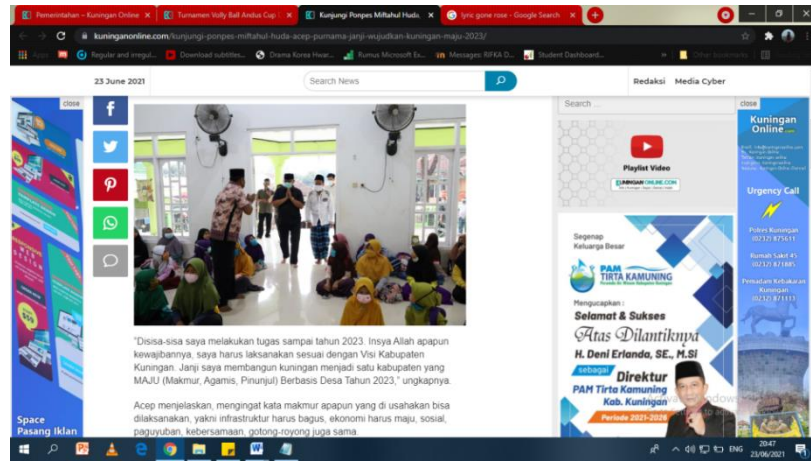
Pemerintahan – Kuningan Online ×
Turnamen Volly Ball Andus Cup ×
Kunjungi Ponpes Miftahul Huda ×
lyric gone rose - Google Search ×

kuninganonline.com/kunjungi-ponpes-miftahul-huda-acep-purnama-janji-wujudkan-kuningan-maju-2023/

Apps Regular and irregul... Download subtitles... Drama Korea Hwar... Rumus Microsoft Ex... Messages: RIFKA D... Student Dashboard... Other bookmarks

23 June 2021

Search News

Redaksi Media Cyber

close

Search ...

close

Kuningan Online.com

Playlist Video

KUNINGANONLINE.COM

Urgency Call

Polres Kuningan (0232) 875611

Rumah Sakit 45 (0232) 871885

Pemadam Kebakaran Kuningan (0232) 871113

Segenap Keluarga Besar

PAM TIRTA KAMUNING

Mengucapkan :

Selamat & Sukses

Atas Dilantiknya

H. Deni Erlanda, SE., M.Si

sebagai

Direktur

PAM Tirta Kamuning Kab. Kuningan

Periode 2021-2026

"Disisa-sisa saya melakukan tugas sampai tahun 2023. Insya Allah apapun kewajibannya, saya harus laksanakan sesuai dengan Visi Kabupaten Kuningan. Janji saya membangun kuningan menjadi satu kabupaten yang MAJU (Makmur, Agamis, Pinunjul) Berbasis Desa Tahun 2023," ungkapnya.

Acep menjelaskan, mengingat kata makmur apapun yang di usahakan bisa dilaksanakan, yakni infrastruktur harus bagus, ekonomi harus maju, sosial, paguyuban, kebersamaan, gotong-royong juga sama.

Space Pasang Iklan

ENG 20:47 23/06/2021